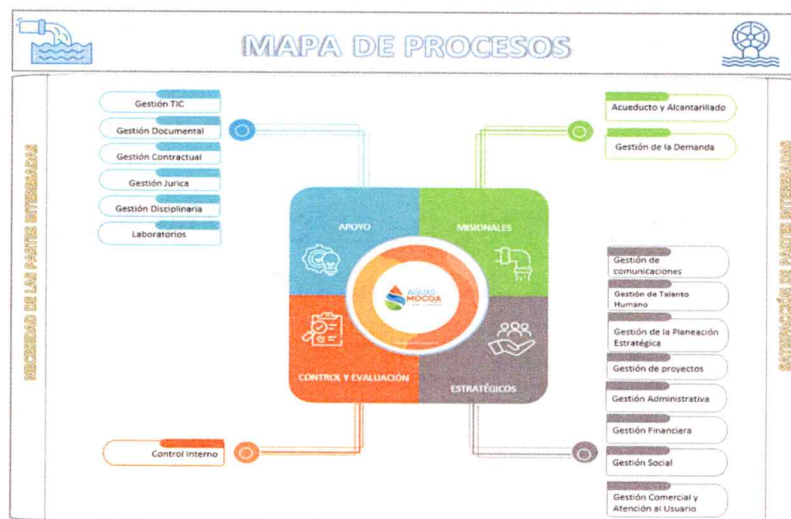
MAPA DE PROCESOS

NECESIDAD DE LAS PARTES INTERESADAS

Gestión TIC
Gestión Documental
Gestión Contractual
Gestión Jurica
Gestión Disciplinaria
Laboratorios

APOYO
MISIONALES
AGUAS MOCOA
CONTROL Y EVALUACIÓN
ESTRATÉGICOS

Control Interno

Acueducto y Alcantarillado
Gestión de la Demanda

Gestión de comunicaciones
Gestión de Talento Humano
Gestión de la Planeación Estratégica
Gestión de proyectos
Gestión Administrativa
Gestión Financiera
Gestión Social
Gestión Comercial y Atención al Usuario

SATISFACCIÓN DE PARTES INTERESADAS